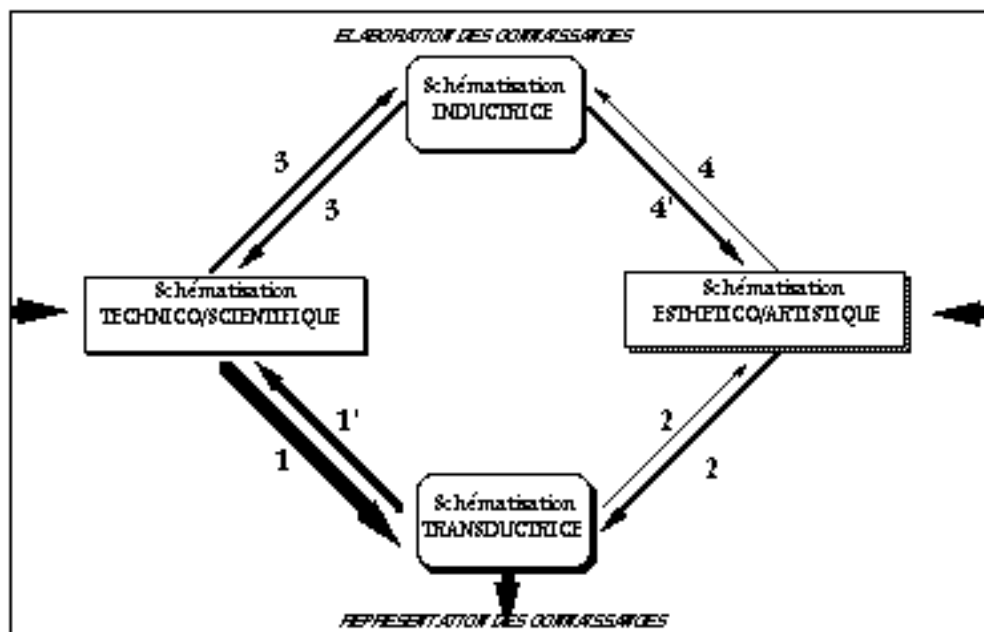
ELABORATION DES CONNAISSANCES

Schématisation
INDUCTRICE

3

3

4

4'

Schématisation
TECHNICO/SCIENTIFIQUE

Schématisation
ESTHETICO/ARTISTIQUE

1'

1

2

2

Schématisation
TRANSDUCTRICE

REPRESENTATION DES CONNAISSANCES